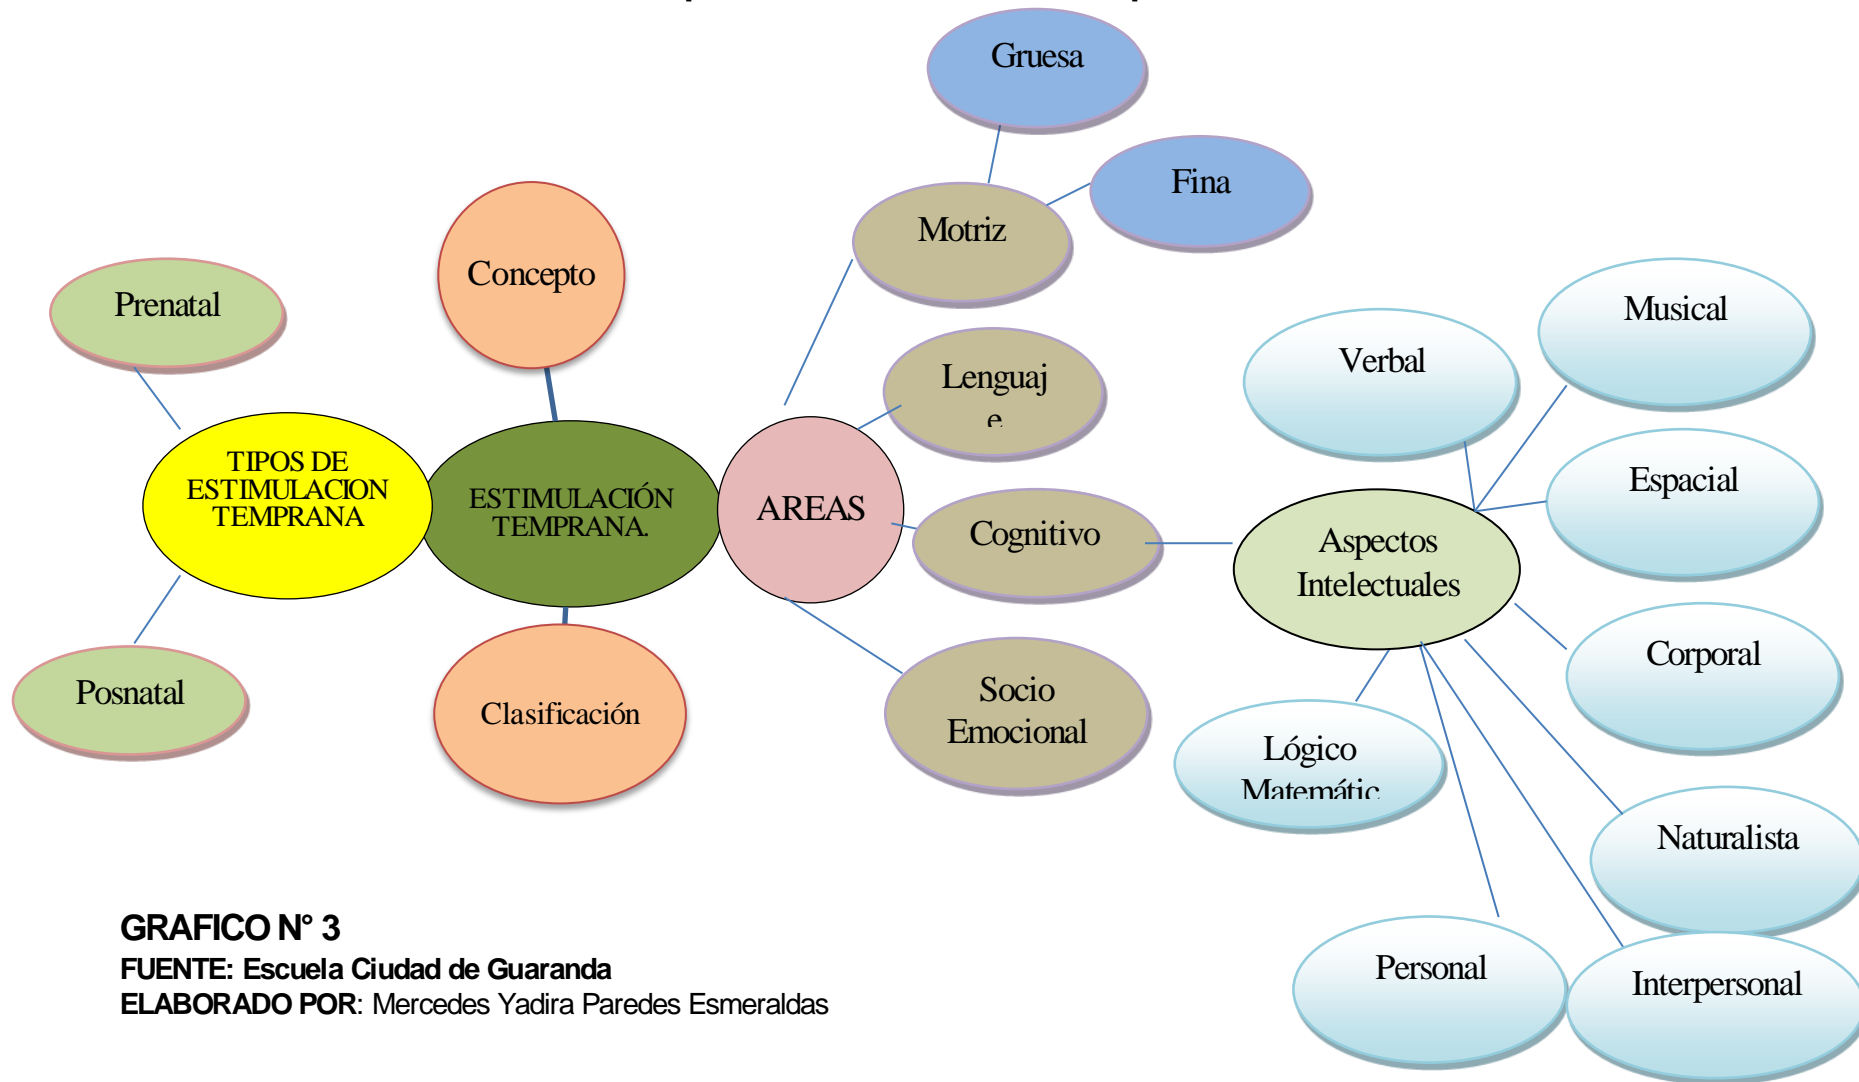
Gruesa

Fina

Motriz

Concepto

Prenatal

Musical

Verbal

Lenguaj
e

Espacial

TIPOS DE ESTIMULACION TEMPRANA

ESTIMULACIÓN TEMPRANA.

AREAS

Cognitivo

Aspectos Intelectuales

Posnatal

Clasificación

Socio Emocional

Corporal

Lógico Matemátic

Naturalista

GRAFICO N° 3
FUENTE: Escuela Ciudad de Guaranda
ELABORADO POR: Mercedes Yadira Paredes Esmeraldas

Personal

Interpersonal